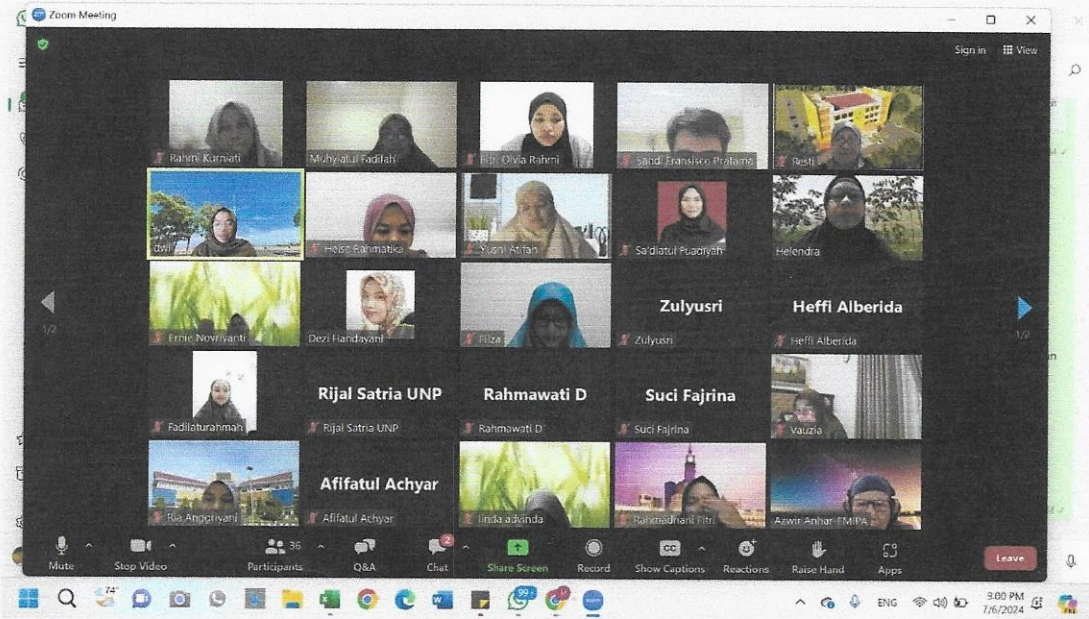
Zoom Meeting

Sign in View

Rahmi Kurniati
Muhyiatul Fadilah
Fitri Olvia Rahmi
Sandi Fransisco Pratama
Resti

dwi
Helsa Rahmatika
Yusni Atifah
Sa'diatul Fuadiyah
Helendra

1/2
Ernie Novriyanti
Dezi Handayani
Fitza
Zulyusri
Zulyusri
Heffi Alberida
Heffi Alberida
1/2

Fadilaturahmah
Rijal Satria UNP
Rijal Satria UNP
Rahmawati D
Rahmawati D
Suci Fajrina
Suci Fajrina
Vauzia

Ria Anggriyani
Afifatul Achyar
Afifatul Achyar
linda advinda
Rahmadhani Fitri
Azwir Anhar FMIPA

Mute
Stop Video
36
Participants
Q&A
2
Chat
Share Screen
Record
CC
Show Captions
Reactions
Raise Hand
Apps
Leave

74°
99+
ENG
9:00 PM
7/6/2024